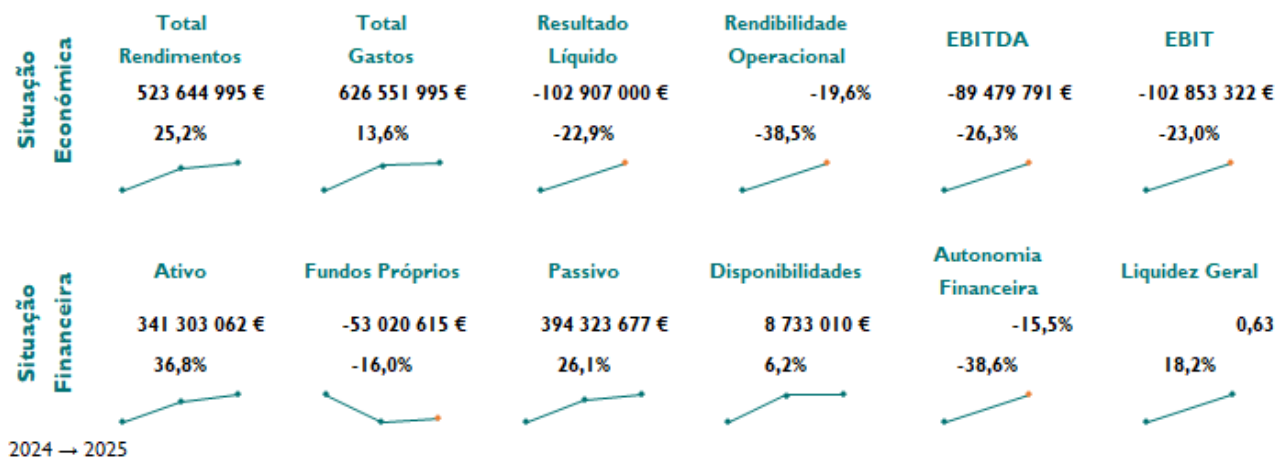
Situação Económica

Total Rendimentos
523 644 995 €
25,2%

Total Gastos
626 551 995 €
13,6%

Resultado Líquido
-102 907 000 €
-22,9%

Rendibilidade Operacional
-19,6%
-38,5%

EBITDA
-89 479 791 €
-26,3%

EBIT
-102 853 322 €
-23,0%

Situação Financeira

Ativo
341 303 062 €
36,8%

Fundos Próprios
-53 020 615 €
-16,0%

Passivo
394 323 677 €
26,1%

Disponibilidades
8 733 010 €
6,2%

Autonomia Financeira
-15,5%
-38,6%

Liquidez Geral
0,63
18,2%

2024 → 2025